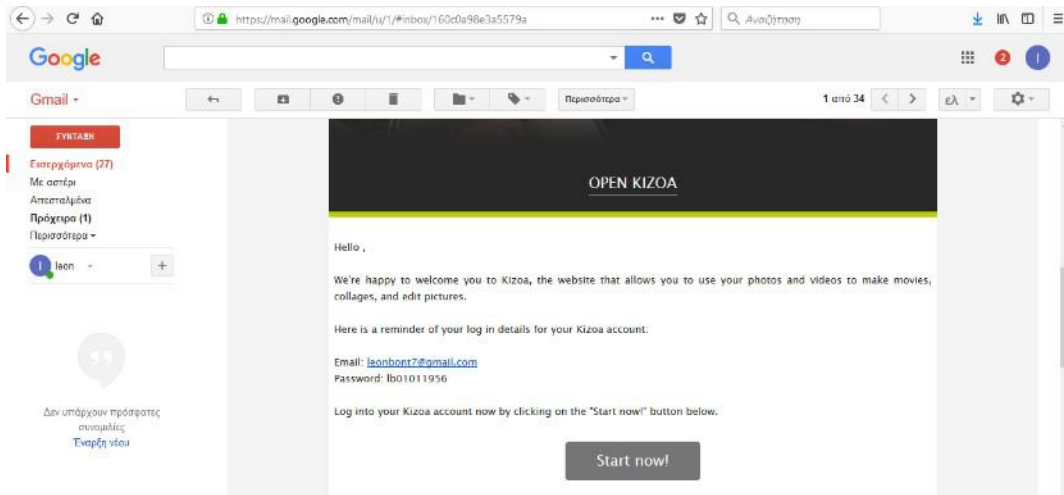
https://mail.google.com/mail/u/1/#inbox/160c0a98e3a5579a

Αναζήτηση

Google

Gmail

Περισσότερα

1 από 34

ελ

ΣΥΝΤΑΞΗ

Εισερχόμενα (27)

Με αστέρι

Απεσταλμένα

Πρόχειρα (1)

Περισσότερα

leon

Δεν υπάρχουν πρόσφατες συνομιλίες

Έναρξη νέου

OPEN KIZOA

Hello ,

We're happy to welcome you to Kizoa, the website that allows you to use your photos and videos to make movies, collages, and edit pictures.

Here is a reminder of your log in details for your Kizoa account.

Email: leonbont7@gmail.com
Password: lb01011956

Log into your Kizoa account now by clicking on the "Start now!" button below.

Start now!